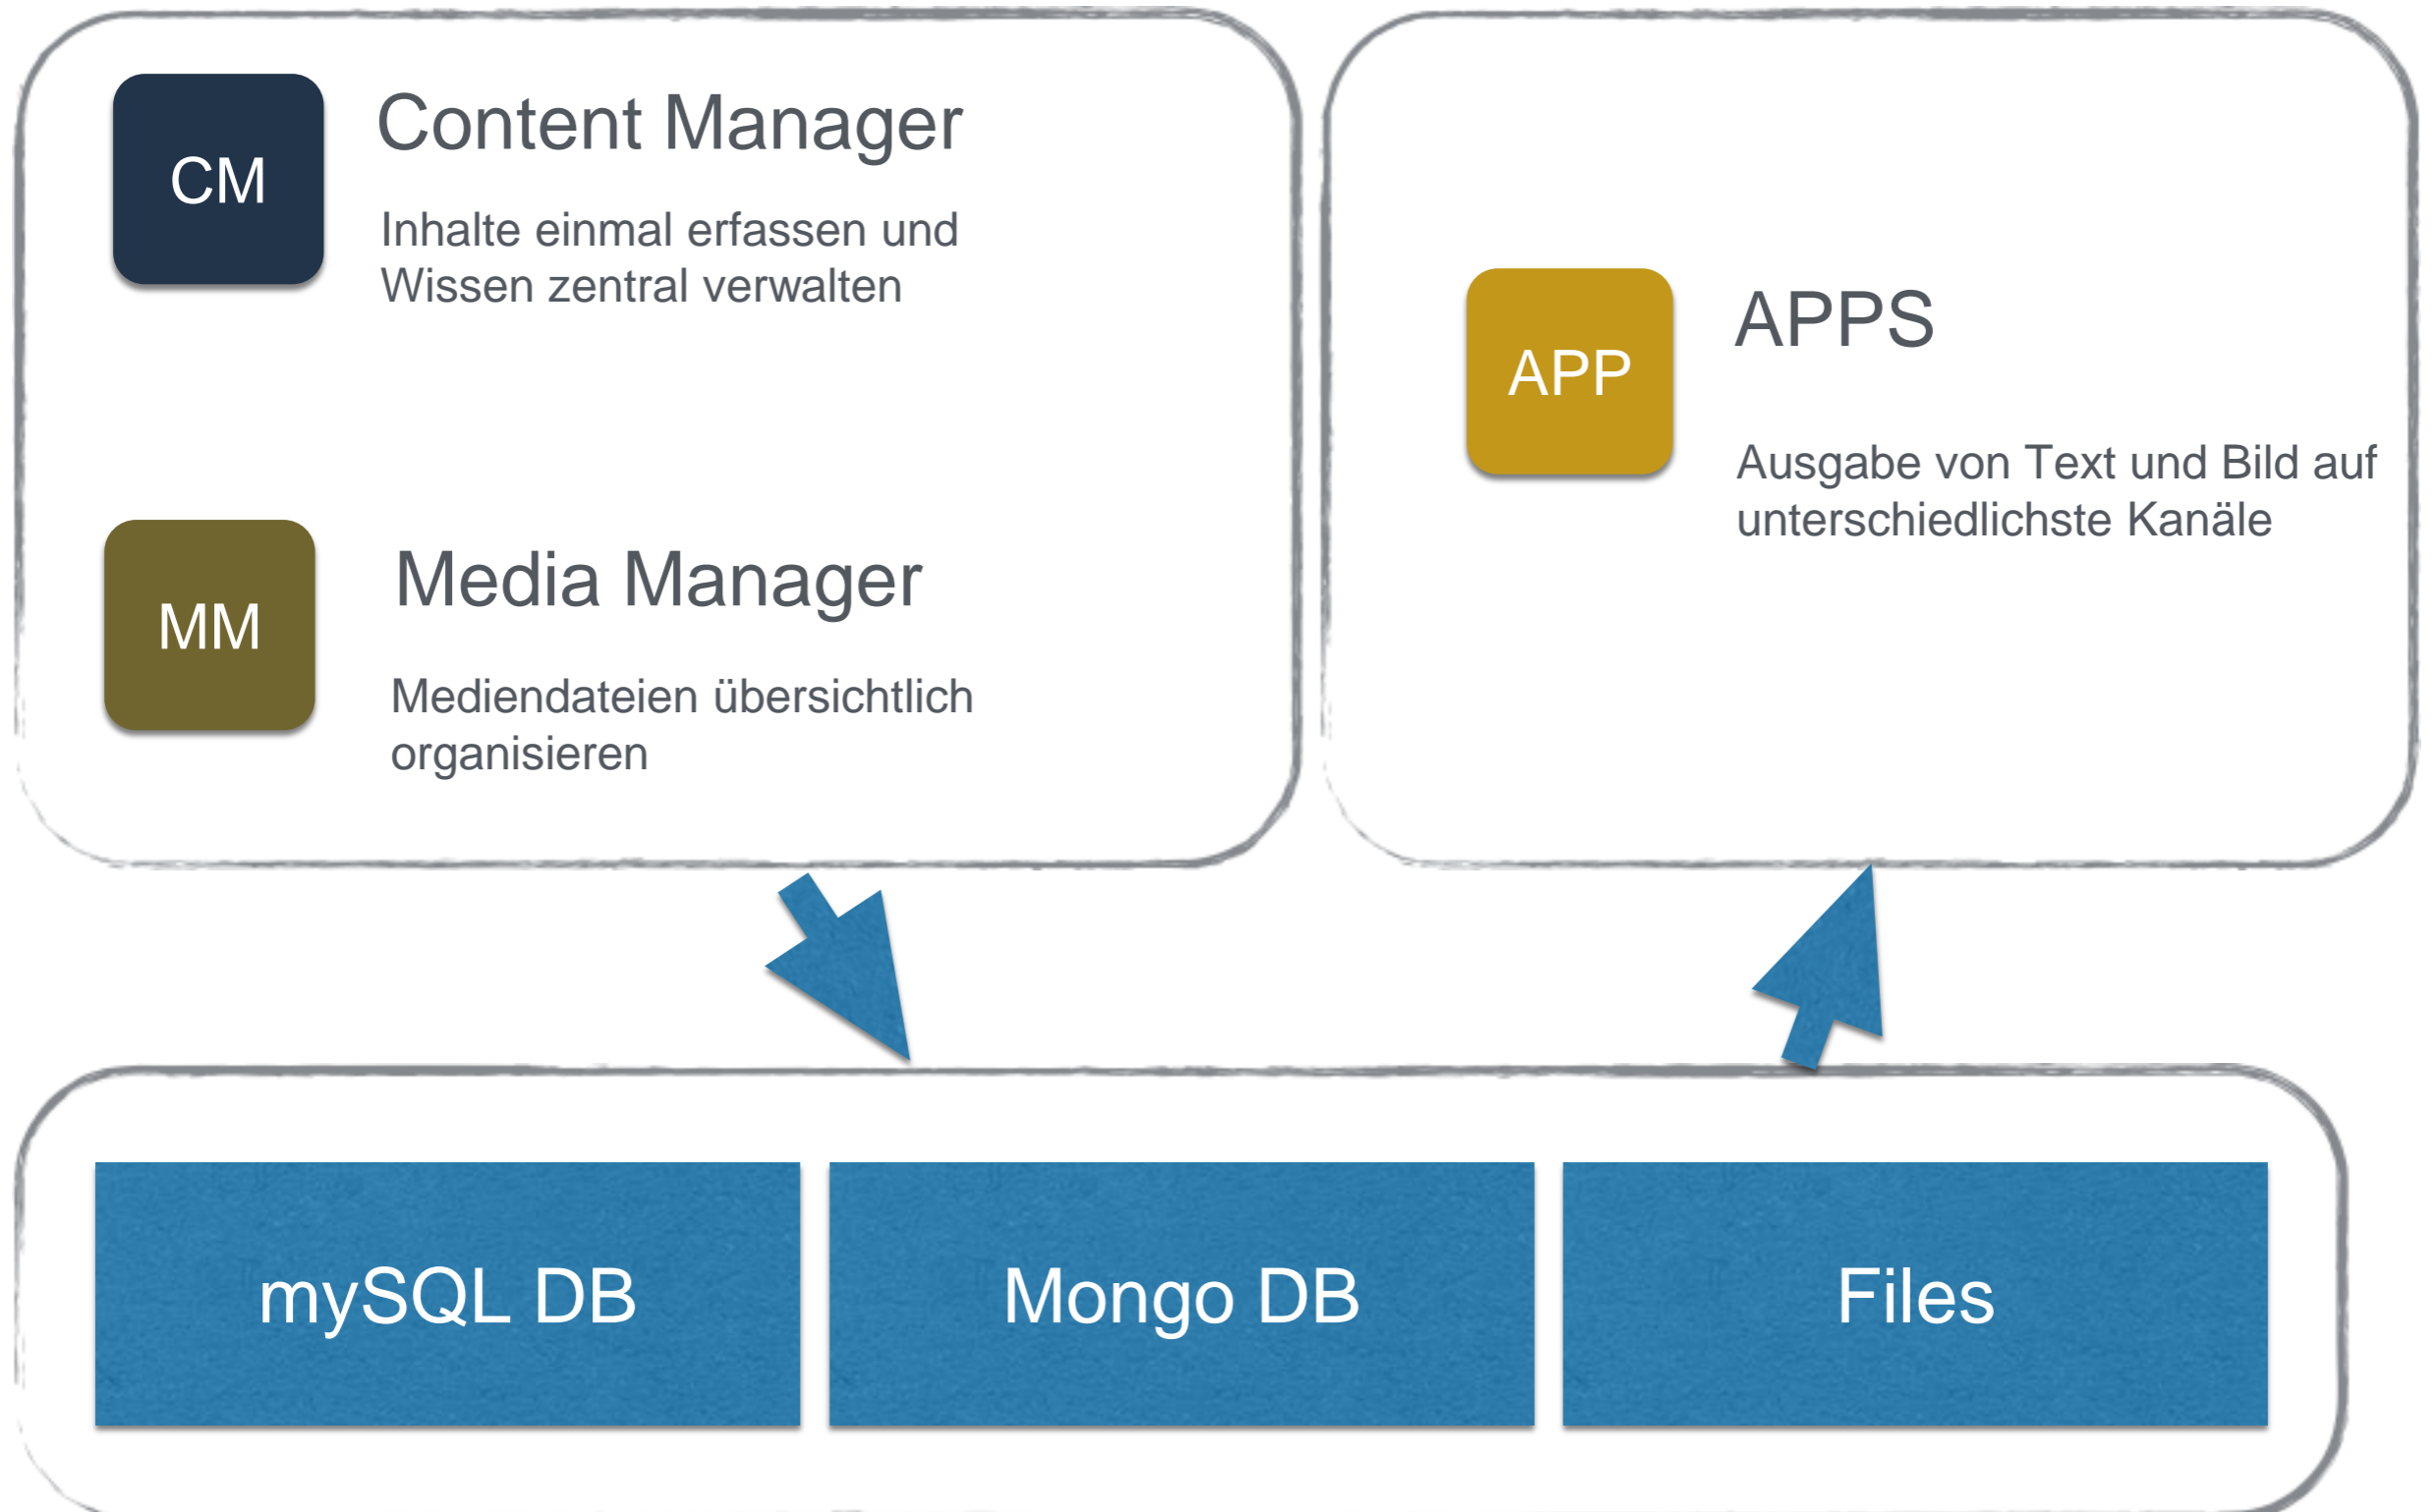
CM

Content Manager

Inhalte einmal erfassen und Wissen zentral verwalten

MM

Media Manager

Mediendateien übersichtlich organisieren

APP

APPS

Ausgabe von Text und Bild auf unterschiedlichste Kanäle

mySQL DB

Mongo DB

Files